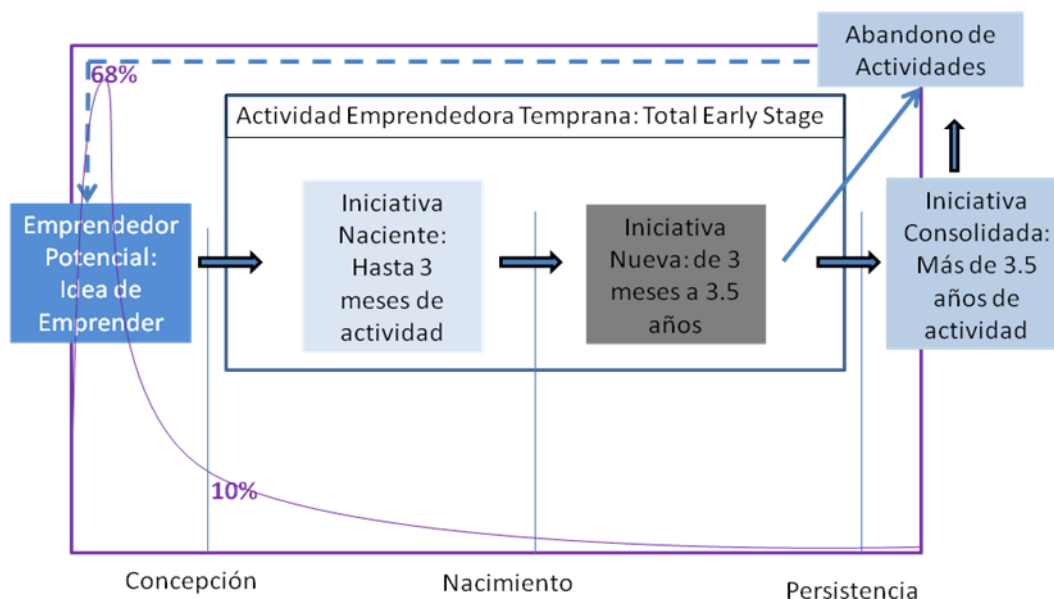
Abandono de Actividades

68%

Actividad Emprendedora Temprana: Total Early Stage

Emprendedor Potencial: Idea de Emprender

Iniciativa Naciente: Hasta 3 meses de actividad

Iniciativa Nueva: de 3 meses a 3.5 años

Iniciativa Consolidada: Más de 3.5 años de actividad

10%

Concepción

Nacimiento

Persistencia